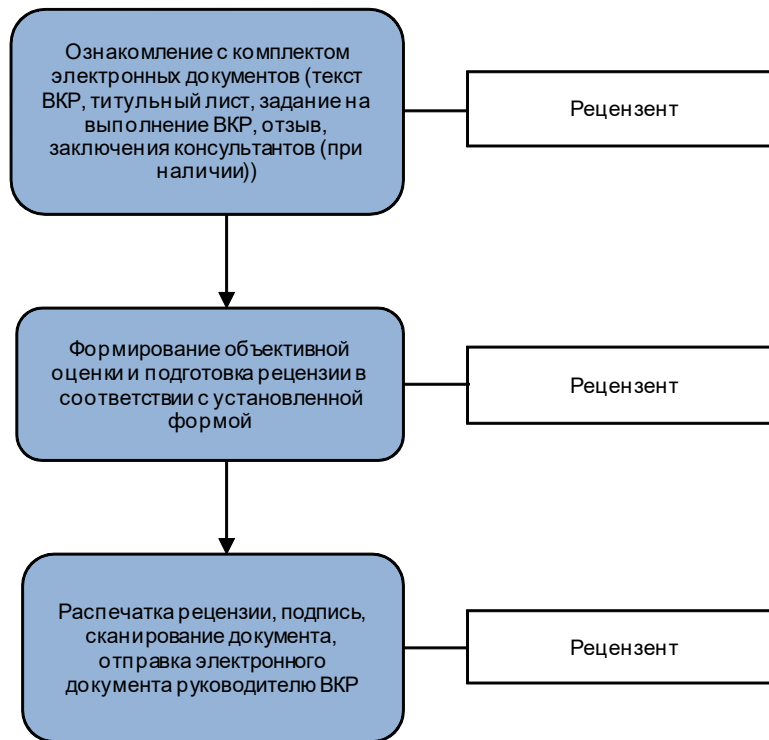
Ознакомление с комплектом электронных документов (текст ВКР, титульный лист, задание на выполнение ВКР, отзыв, заключения консультантов (при наличии))

Рецензент

Формирование объективной оценки и подготовка рецензии в соответствии с установленной формой

Рецензент

Распечатка рецензии, подпись, сканирование документа, отправка электронного документа руководителю ВКР

Рецензент